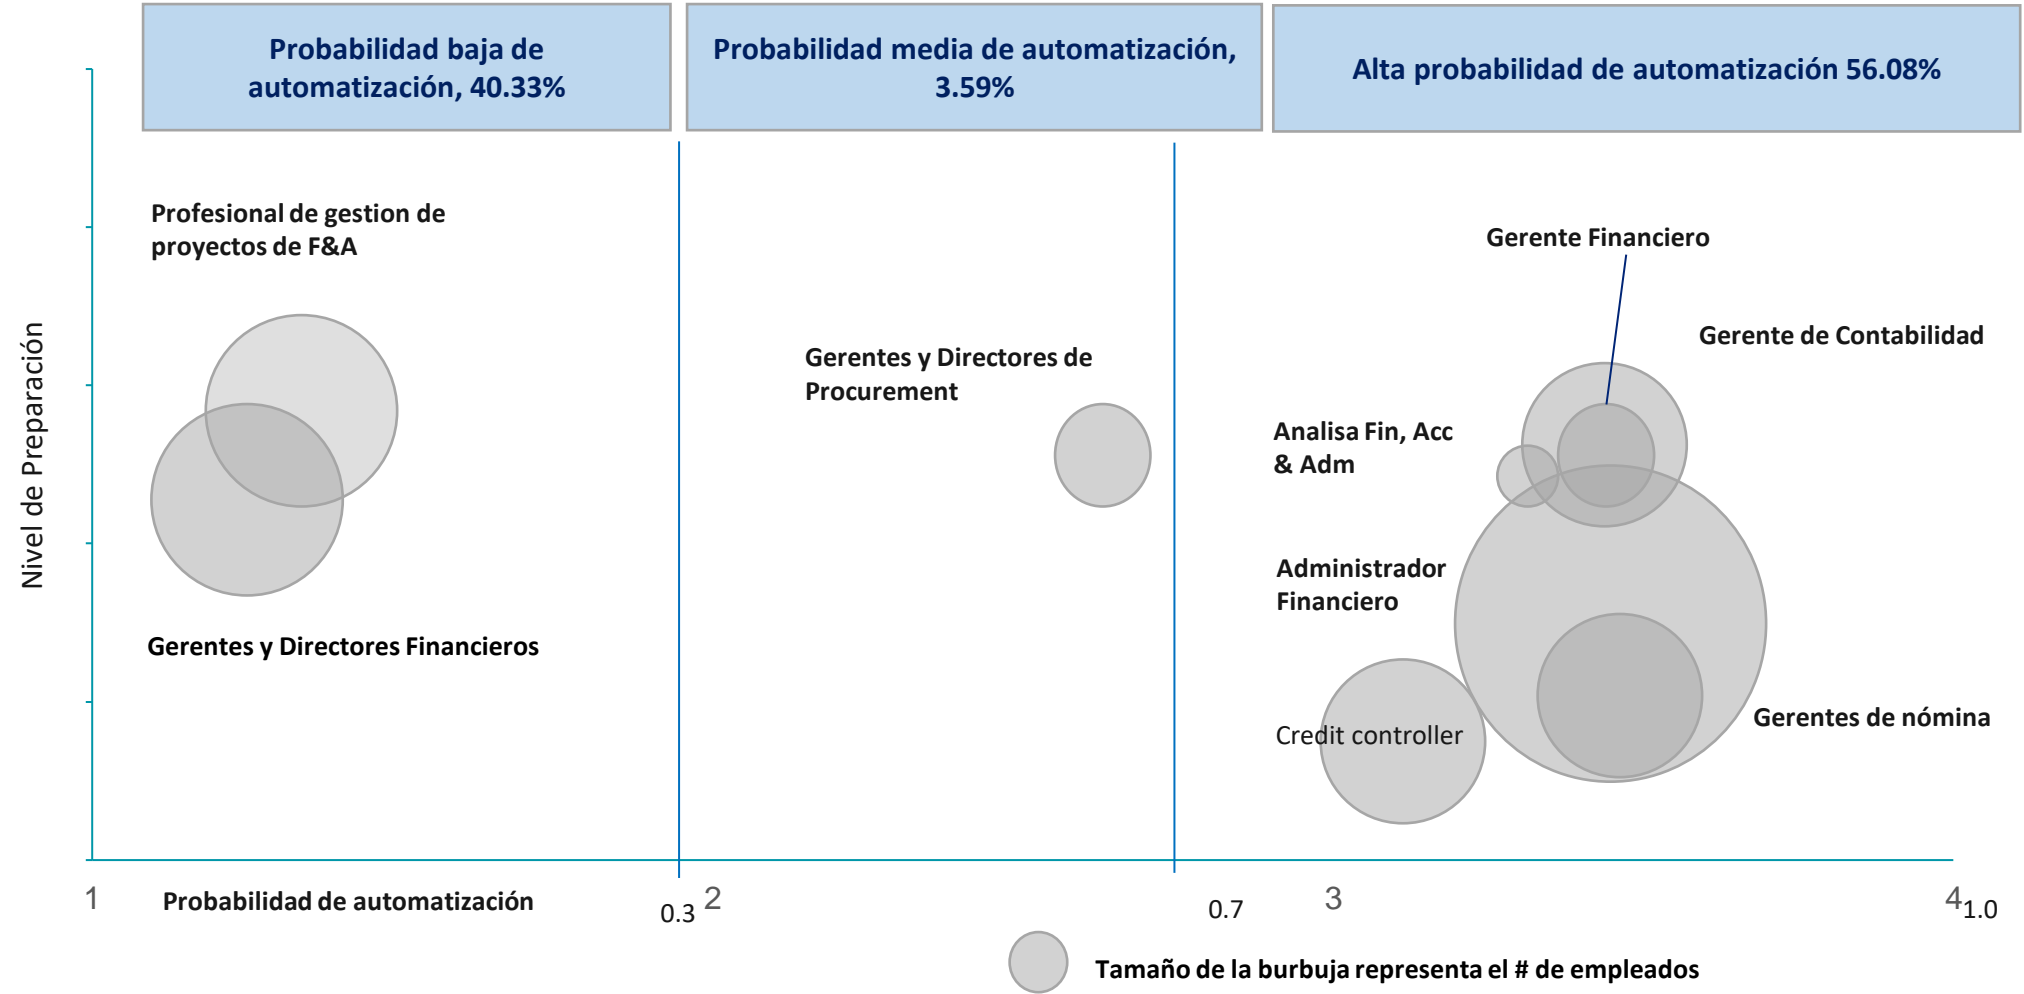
Probabilidad baja de automatización, 40.33%

Probabilidad media de automatización, 3.59%

Alta probabilidad de automatización 56.08%

Nivel de Preparación

Profesional de gestion de proyectos de F&A

Gerentes y Directores Financieros

Gerentes y Directores de Procurement

Gerente Financiero

Gerente de Contabilidad

Analisa Fin, Acc & Adm

Administrador Financiero

Credit controller

Gerentes de nómina

1

Probabilidad de automatización

0.3

2

0.7

3

4

1.0

Tamaño de la burbuja representa el # de empleados